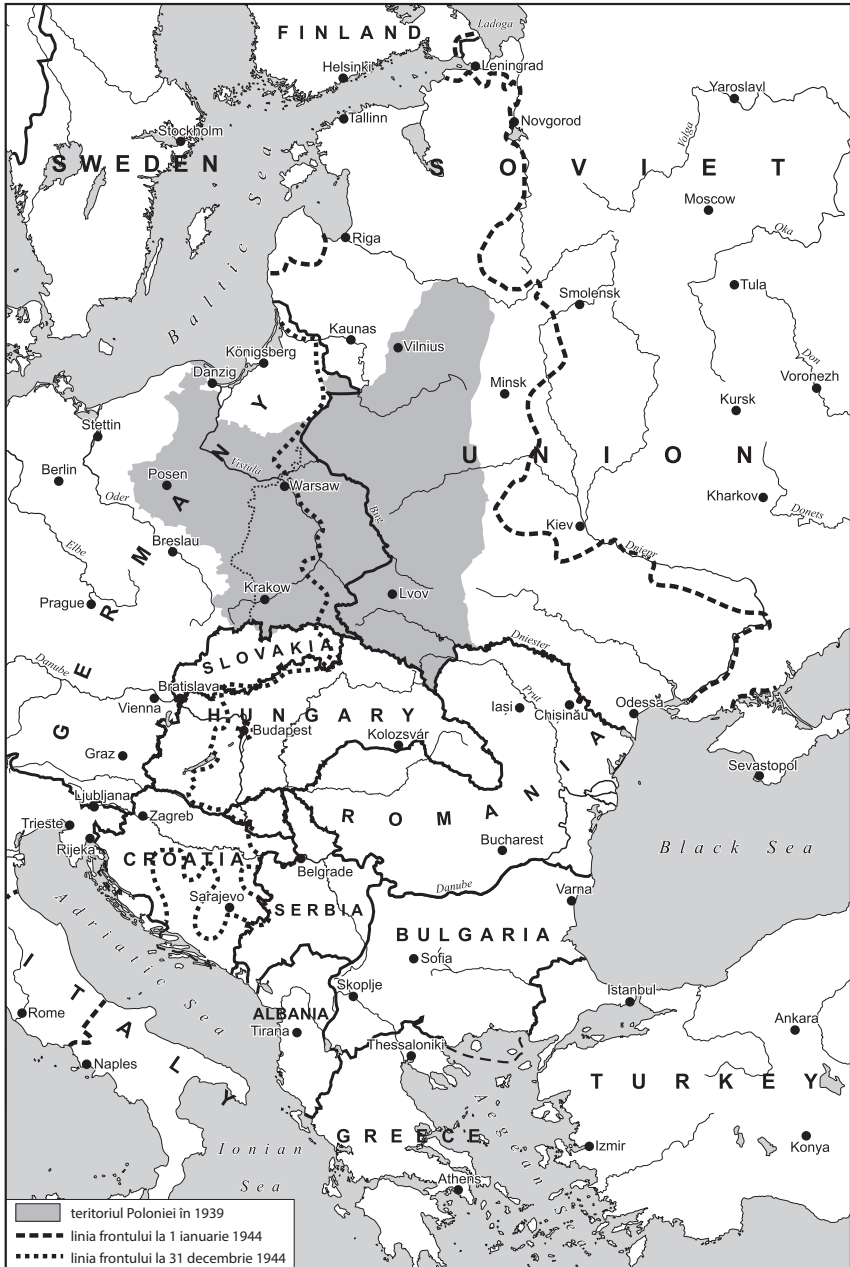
FINLAND
Ladoga
Helsinki
Leningrad
Yaroslavl
Tallinn
Novgorod
Stockholm
Volga
SWEDEN
SOVIET
Moscow
Baltic Sea
Riga
Oka
Smolensk
Tula
Kaunas
Königsberg
Vilnius
Don
Danzig
Minsk
Voronezh
Kursk
Stettin
UNION
Berlin
Posen
Vistula
Warsaw
Oder
Kharkov
Bug
Donets
Elbe
Breslau
GERMANY
Kiev
Dnieper
Prague
Krakow
Lvov
Dniester
SLOVAKIA
Danube
Prut
Bratislava
Iași
Chișinău
Odessa
Vienna
HUNGARY
Budapest
Kolozsvár
Graz
Sevastopol
Ljubljana
Zagreb
ROMANIA
Trieste
Rijeka
Bucharest
CROATIA
Black Sea
Belgrade
Danube
Sarajevo
Varna
SERBIA
Adriatic Sea
BULGARIA
Sofia
Istanbul
Skoplje
Rome
ITALY
ALBANIA
Ankara
Tirana
Thessaloniki
Naples
TURKEY
Aegean Sea
GREECE
Izmir
Konya
Ionian Sea
Athens
teritoriul Poloniei în 1939
linia frontului la 1 ianuarie 1944
linia frontului la 31 decembrie 1944